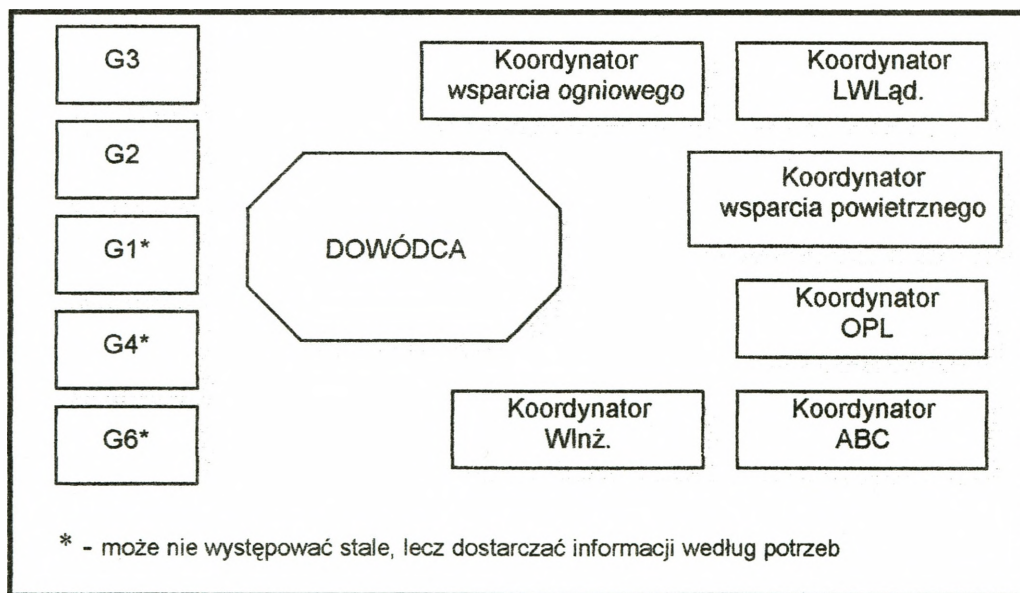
G3

G2

G1*

G4*

G6*

DOWÓDCA

Koordynator wsparcia ogniowego

Koordynator LWLąd.

Koordynator wsparcia powietrznego

Koordynator OPL

Koordynator WInż.

Koordynator ABC

* - może nie występować stale, lecz dostarczać informacji według potrzeb